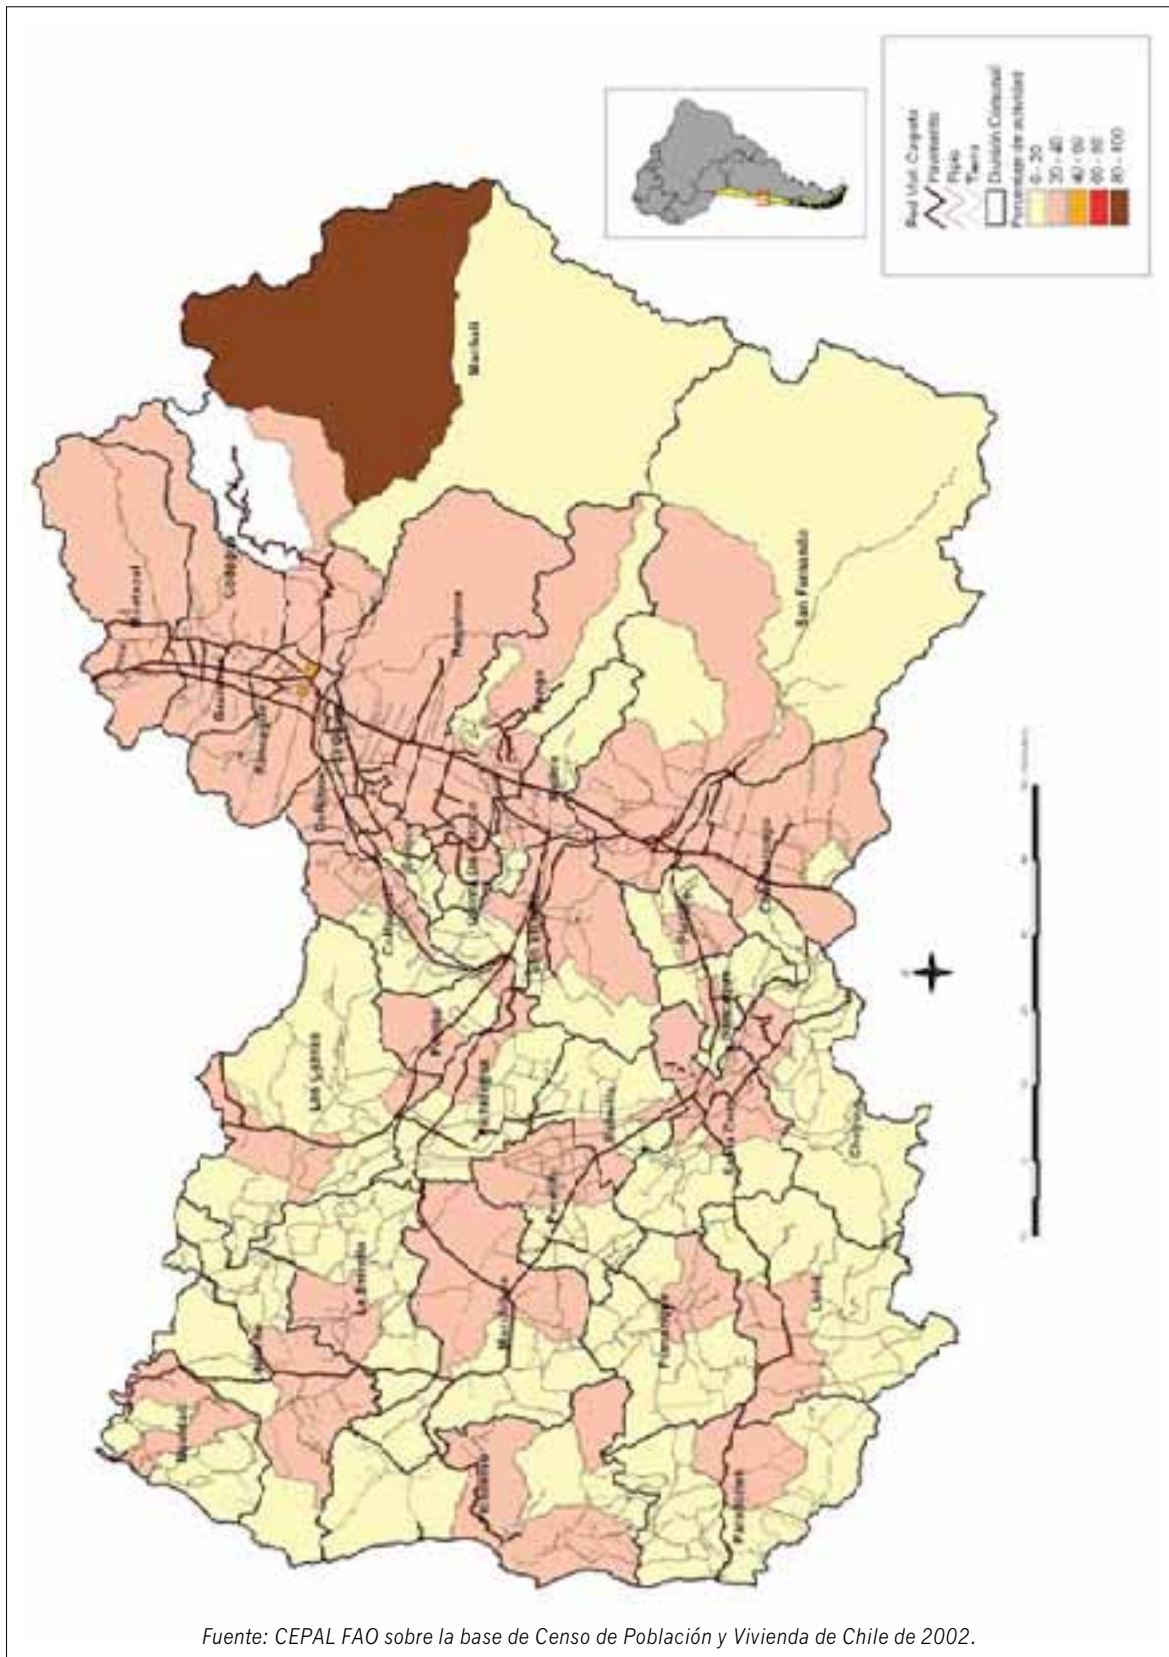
Red Vial Cargada
Pavimento
Ripio
Tierra
División Comunal
Porcentaje de actividad
0 - 20
20 - 40
40 - 60
60 - 80
80 - 100

Machalí
San Fernando
Codegua
Mostazal
Graneros
Rancagua
Requínoa
Rengo
Malloa
Doñihue
Coltauco
Quinta de Tilcoco
San Vicente
Peumo
Pichidegua
Las Cabras
Peralillo
Nancagua
Chimbarongo
Chépica
Santa Cruz
Lolol
La Estrella
Marchigüe
Litueche
Navidad
Paredones
Pumanque
Pichilemu
Placilla

Fuente: CEPAL FAO sobre la base de Censo de Población y Vivienda de Chile de 2002.